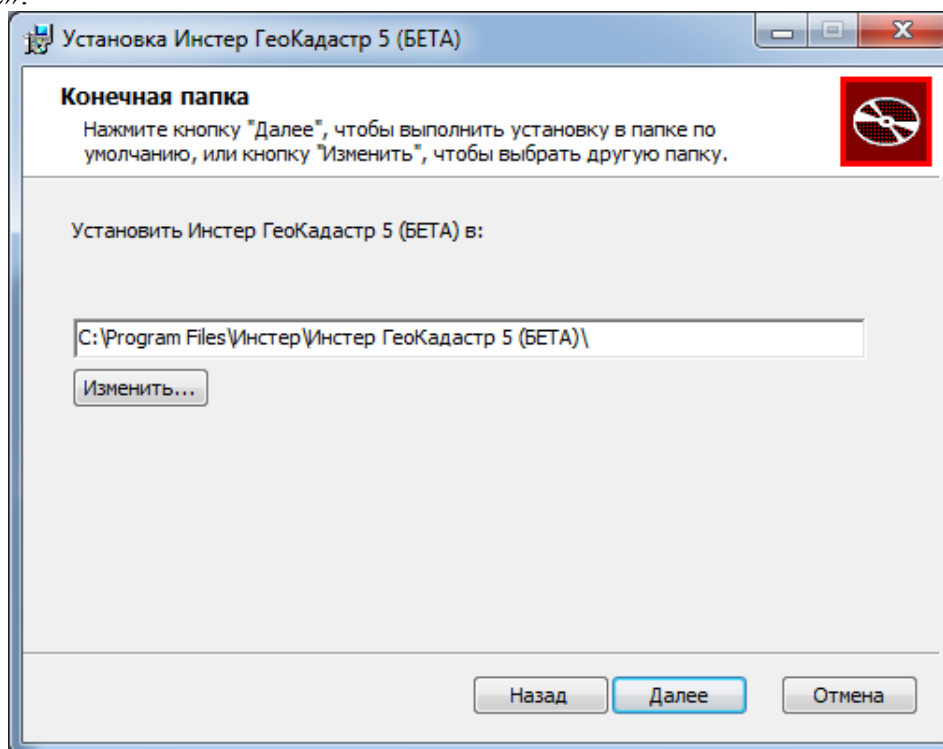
Установка Инстер ГеоКадастр 5 (БЕТА)

Конечная папка
Нажмите кнопку "Далее", чтобы выполнить установку в папке по умолчанию, или кнопку "Изменить", чтобы выбрать другую папку.

Установить Инстер ГеоКадастр 5 (БЕТА) в:

C:\Program Files\Инстер\Инстер ГеоКадастр 5 (БЕТА)\

Изменить...

Назад
Далее
Отмена